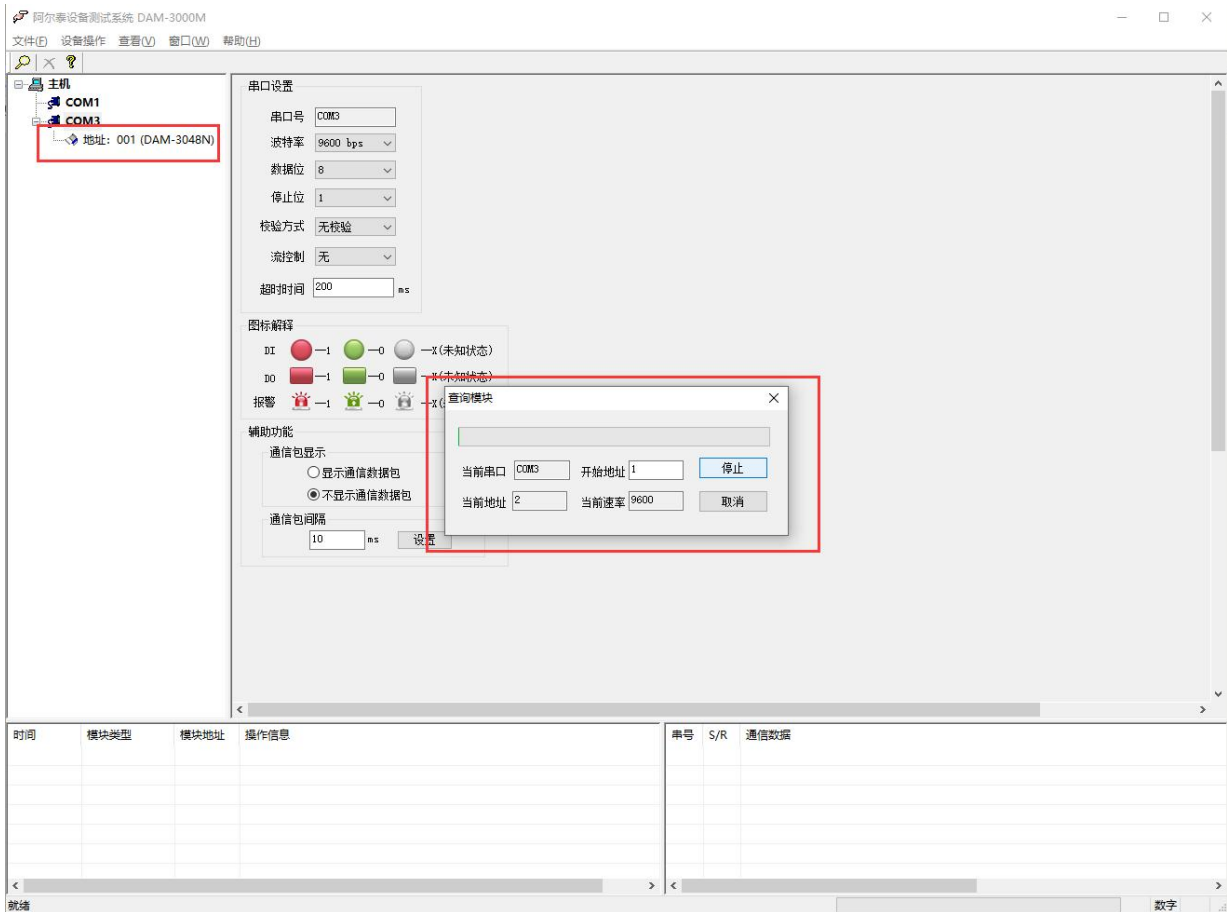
阿尔泰设备测试系统 DAM-3000M
文件(F) 设备操作 查看(V) 窗口(W) 帮助(H)

主机
COM1
COM3
地址: 001 (DAM-3048N)

串口设置
串口号 COM3
波特率 9600 bps
数据位 8
停止位 1
校验方式 无校验
流控制 无
超时时间 200 ms

图标解释
DI —1 —0 —X(未知状态)
DO —1 —0 —X(未知状态)
报警 —1 —0 —X(

辅助功能
通信包显示
显示通信数据包
不显示通信数据包
通信包间隔
10 ms 设置

查询模块
当前串口 COM3 开始地址 1 停止
当前地址 2 当前速率 9600 取消

| 时间 | 模块类型 | 模块地址 | 操作信息 |
|---|---|---|---|

| 串号 | S/R | 通信数据 |
|---|---|---|

就绪
数字